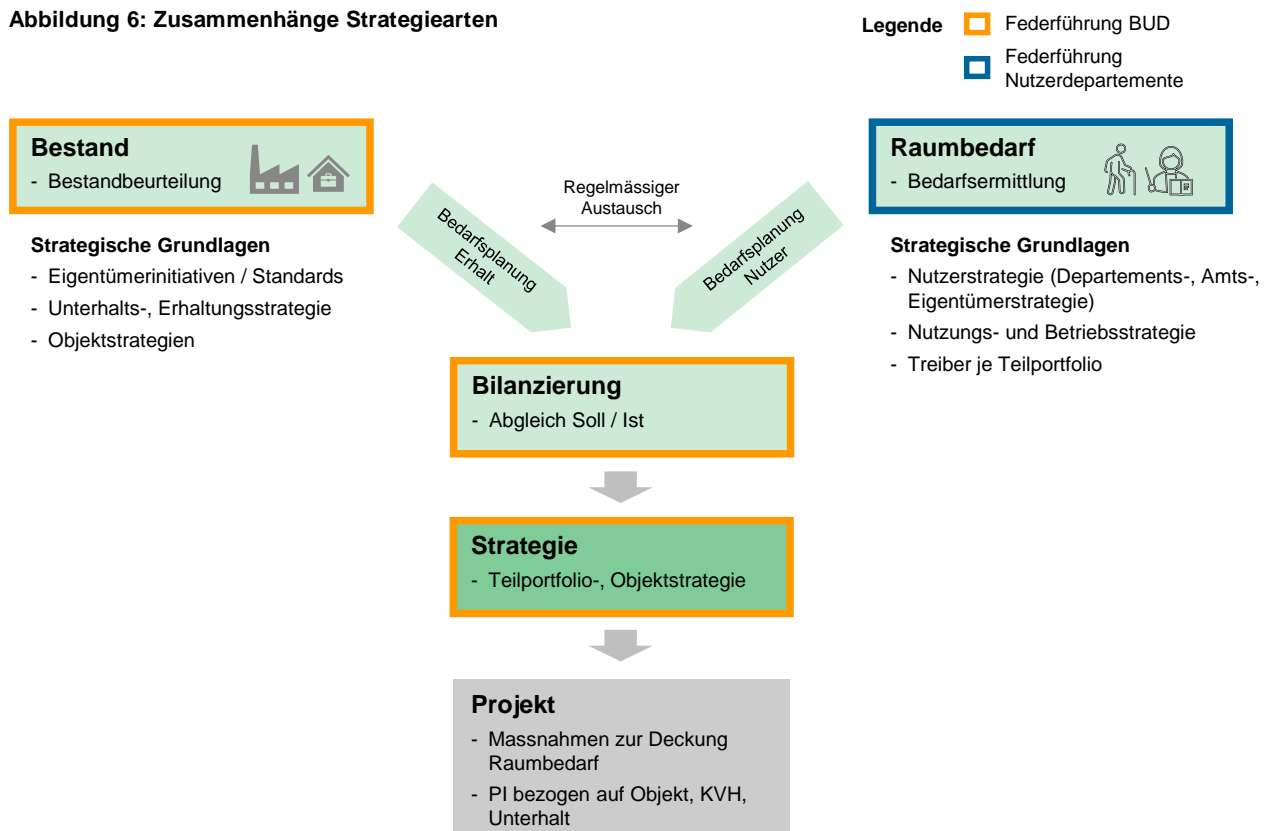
**Abbildung 6: Zusammenhänge Strategiearten**

Legende
Federführung BUD
Federführung Nutzerdepartemente

**Bestand**
- Bestandbeurteilung

**Strategische Grundlagen**
- Eigentümerinitiativen / Standards
- Unterhalts-, Erhaltungsstrategie
- Objektstrategien

Bedarfsplanung Erhalt

Regelmässiger Austausch

Bedarfsplanung Nutzer

**Raumbedarf**
- Bedarfsermittlung

**Strategische Grundlagen**
- Nutzerstrategie (Departements-, Amts-, Eigentümerstrategie)
- Nutzungs- und Betriebsstrategie
- Treiber je Teilportfolio

**Bilanzierung**
- Abgleich Soll / Ist

**Strategie**
- Teilportfolio-, Objektstrategie

**Projekt**
- Massnahmen zur Deckung Raumbedarf
- PI bezogen auf Objekt, KVH, Unterhalt